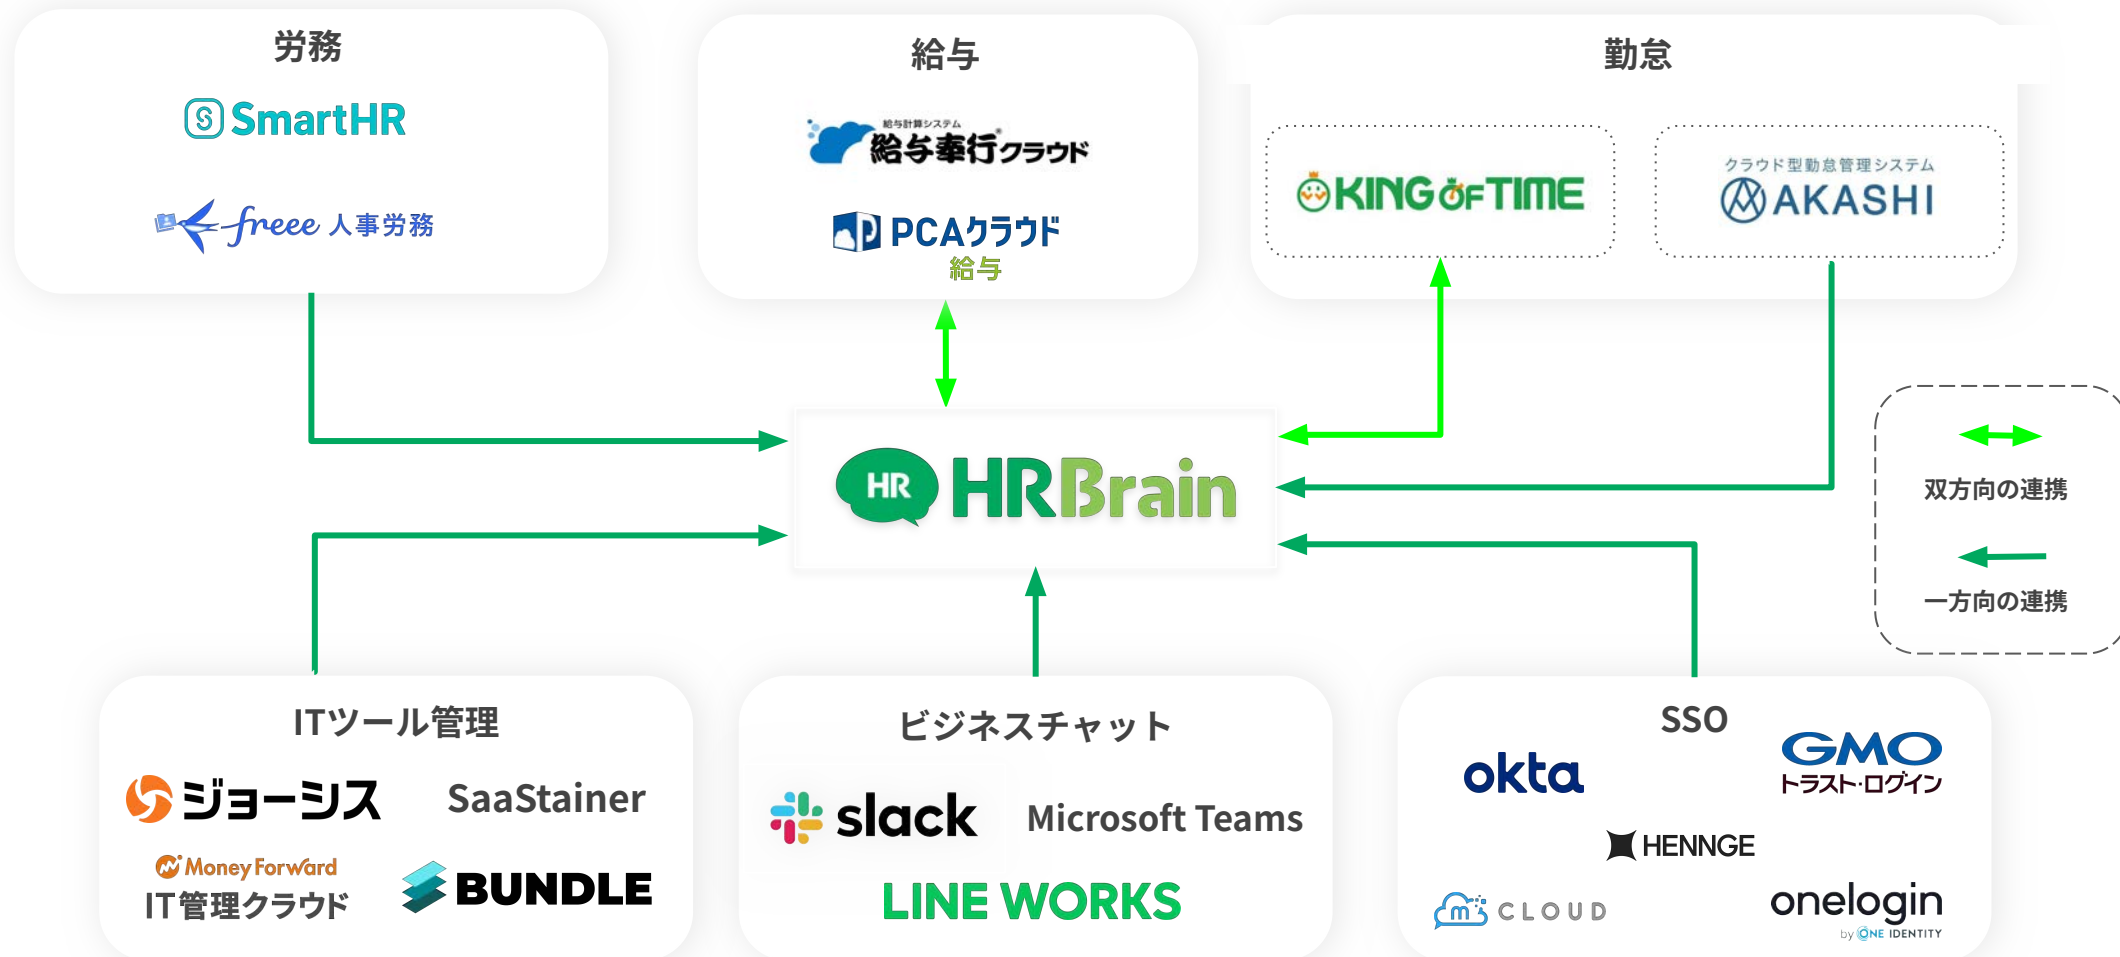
労務

SmartHR

freee 人事労務

給与

給与計算システム
給与奉行クラウド

PCAクラウド
給与

勤怠

KING OF TIME

クラウド型勤怠管理システム
AKASHI

HR HRBrain

双方向の連携

一方向の連携

ITツール管理

ジョーシス

SaaStainer

Money Forward
IT管理クラウド

BUNDLE

ビジネスチャット

slack

Microsoft Teams

LINE WORKS

SSO

okta

GMO
トラスト・ログイン

HENNGE

m CLOUD

onelogin
by ONE IDENTITY